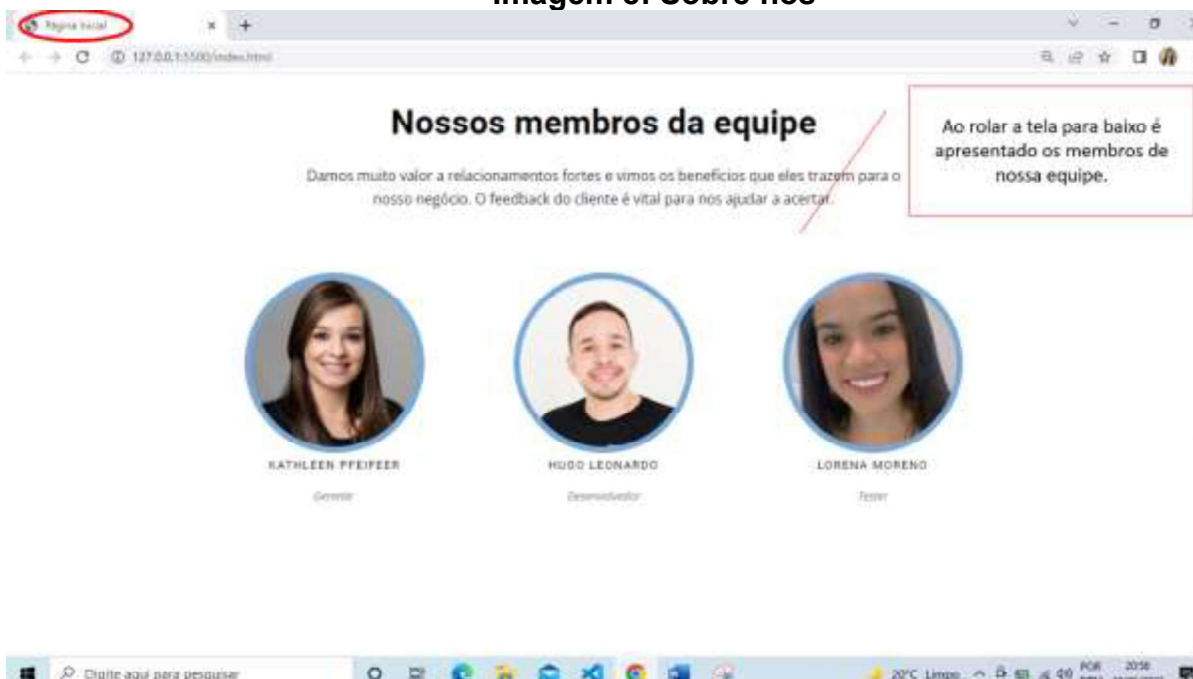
Imagem 8: Sobre nós

Página Inicial

127.0.0.1:5500/index.html

Nossos membros da equipe

Damos muito valor a relacionamentos fortes e vimos os benefícios que eles trazem para o nosso negócio. O feedback do cliente é vital para nos ajudar a acertar.

Ao rolar a tela para baixo é apresentado os membros de nossa equipe.

KATHLEEN PFEIFEER

Gerente

HUGO LEONARDO

Desenvolvedor

LORENA MORENO

Tester

Digite aqui para pesquisar

20°C Limpo

POR

20:56